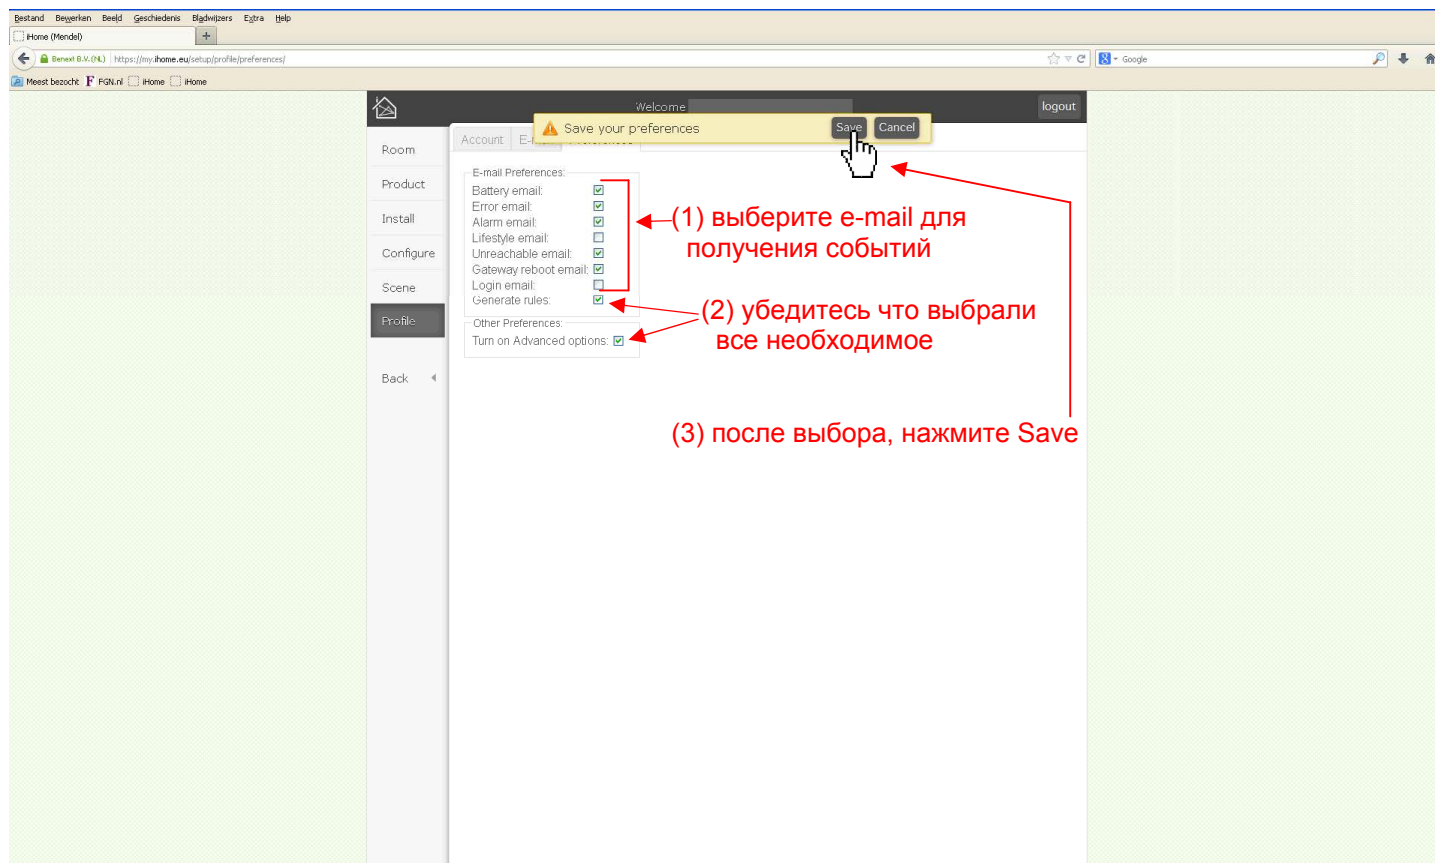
Bestand Bewerken Beeld Geschiedenis Bladwijzers Extra Help

iHome (Mendel) +

Benext B.V. (NL) https://my.ihome.eu/setup/profile/preferences/

Google

Meest bezocht FGN.nl iHome iHome

Welcome

logout

Save your preferences Save Cancel

Room

Product

Install

Configure

Scene

Profile

Back

Account E-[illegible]

E-mail Preferences:

Battery email:

Error email:

Alarm email:

Lifestyle email:

Unreachable email:

Gateway reboot email:

Login email:

Generate rules:

Other Preferences:

Turn on Advanced options:

(1) выберите e-mail для получения событий

(2) убедитесь что выбрали все необходимое

(3) после выбора, нажмите Save